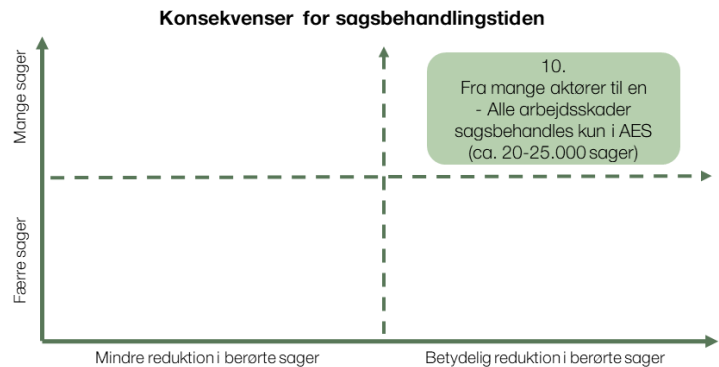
Konsekvenser for sagsbehandlingstiden

Mange sager

Færre sager

10.
Fra mange aktører til en
- Alle arbejdsskader sagsbehandles kun i AES
(ca. 20-25.000 sager)

Mindre reduktion i berørte sager

Betydelig reduktion i berørte sager